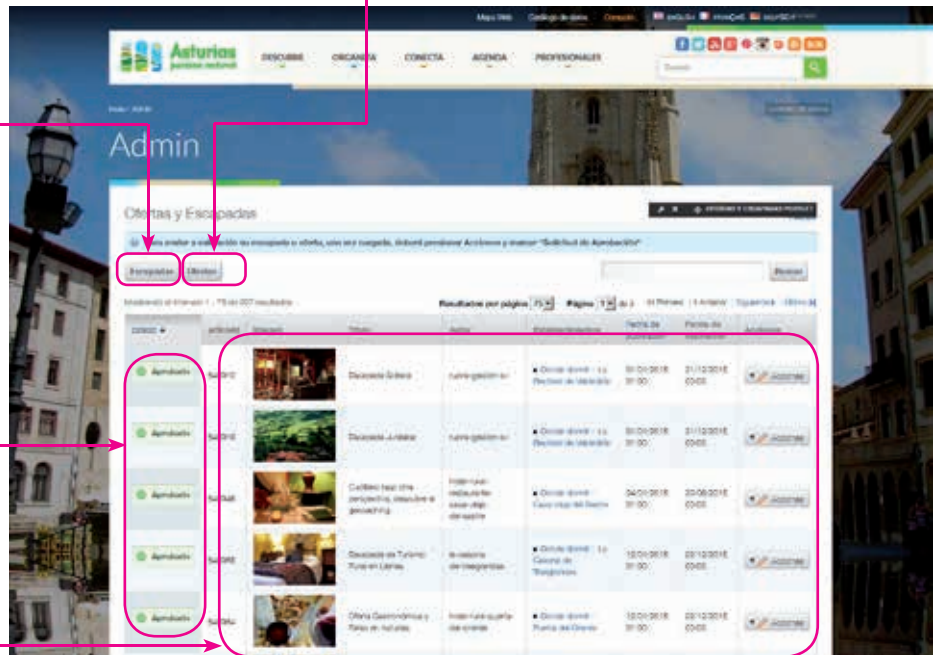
Mapa Web Catálogo de datos Conexión English Français Español

Asturias paraíso natural

DESCUBRE ORGANIZA CONECTA AGENDA PROFESIONALES

Buscar

Inicio / Admin

Admin

Ofertas y Escapadas

Para enviar a validación su escapada u oferta, una vez cargada, deberá presionar Acciones y marcar "Solicitud de Aprobación"

Escapadas Ofertas

Buscar

Mostrando el intervalo 1 - 75 de 207 resultados

Resultados por página 75 Página 1 de 3

| Estado | Artículo | Imagen | Título | Autor | Establecimientos | Fecha de publicación | Fecha de expiración | Acciones |
|---|---|---|---|---|---|---|---|---|
| Aprobado | | | Escapada Gótica | | | 01/01/2016 01:00 | 31/12/2016 00:00 | Acciones |
| Aprobado | | | Escapada Jurásica | | | 01/01/2016 01:00 | 31/12/2016 00:00 | Acciones |
| Aprobado | | | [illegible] | | | 04/01/2016 01:00 | 30/06/2016 00:00 | Acciones |
| Aprobado | | | Escapada de Turismo Rural en Llanes | | | 12/01/2016 01:00 | 22/12/2016 00:00 | Acciones |
| Aprobado | | | Oferta Gastronómica y Paseo en naturaleza | | | 01/01/2016 01:00 | 22/12/2016 00:00 | Acciones |